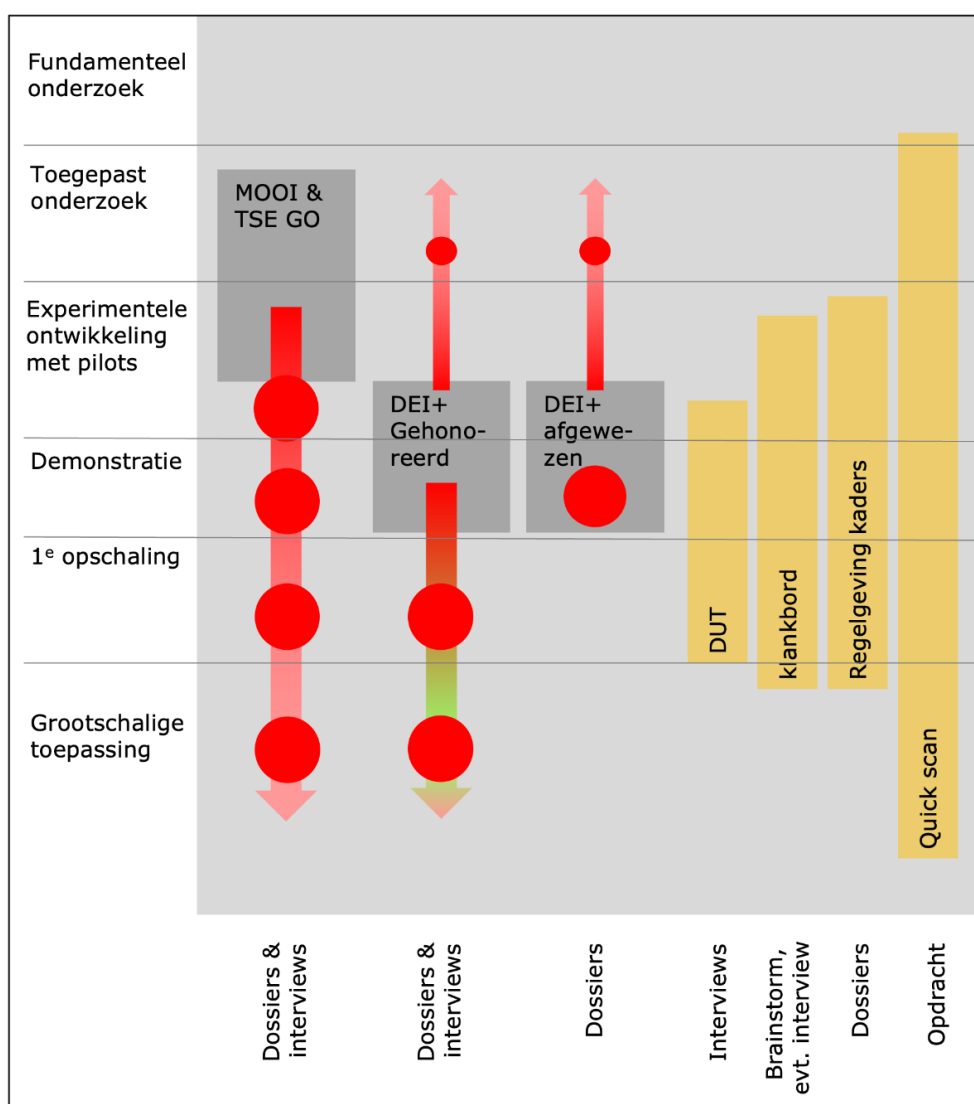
Fundamenteel onderzoek

Toegepast onderzoek

Experimentele ontwikkeling met pilots

Demonstratie

1$^{e}$ opschaling

Grootschalige toepassing

MOOI & TSE GO

DEI+ Gehonoreerd

DEI+ afgewezen

DUT

klankbord

Regelgeving kaders

Quick scan

Dossiers & interviews

Dossiers & interviews

Dossiers

Interviews

Brainstorm, evt. interview

Dossiers

Opdracht